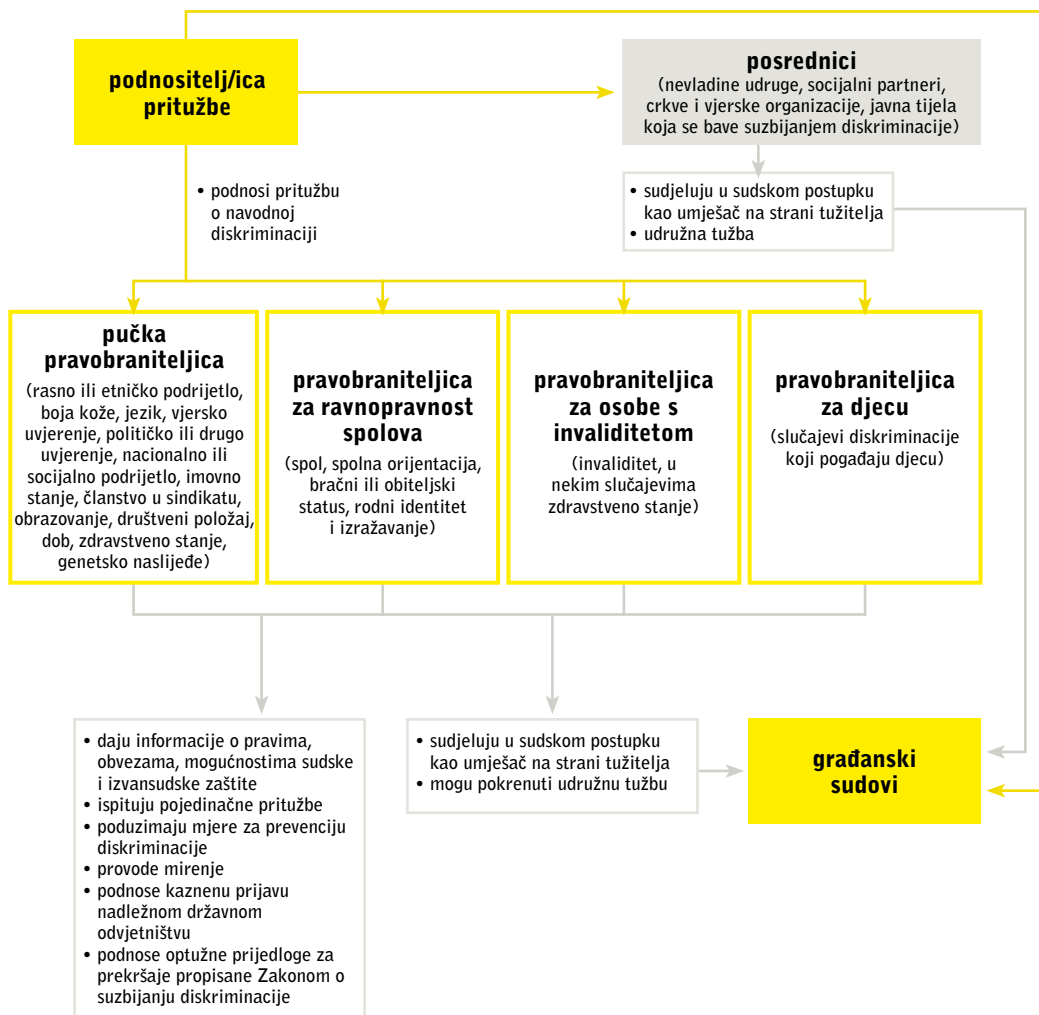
podnositelj/ica pritužbe

posrednici
(nevladine udruge, socijalni partneri, crkve i vjerske organizacije, javna tijela koja se bave suzbijanjem diskriminacije)

• podnosi pritužbu o navodnoj diskriminaciji

• sudjeluju u sudskom postupku kao umješač na strani tužitelja
• udružna tužba

pučka pravobraniteljica
(rasno ili etničko podrijetlo, boja kože, jezik, vjersko uvjerenje, političko ili drugo uvjerenje, nacionalno ili socijalno podrijetlo, imovno stanje, članstvo u sindikatu, obrazovanje, društveni položaj, dob, zdravstveno stanje, genetsko naslijeđe)

pravobraniteljica za ravnopravnost spolova
(spol, spolna orijentacija, bračni ili obiteljski status, rodni identitet i izražavanje)

pravobraniteljica za osobe s invaliditetom
(invaliditet, u nekim slučajevima zdravstveno stanje)

pravobraniteljica za djecu
(slučajevi diskriminacije koji pogađaju djecu)

• daju informacije o pravima, obvezama, mogućnostima sudske i izvansudske zaštite
• ispituju pojedinačne pritužbe
• poduzimaju mjere za prevenciju diskriminacije
• provode mirenje
• podnose kaznenu prijavu nadležnom državnom odvjetništvu
• podnose optužne prijedloge za prekršaje propisane Zakonom o suzbijanju diskriminacije

• sudjeluju u sudskom postupku kao umješač na strani tužitelja
• mogu pokrenuti udružnu tužbu

građanski sudovi